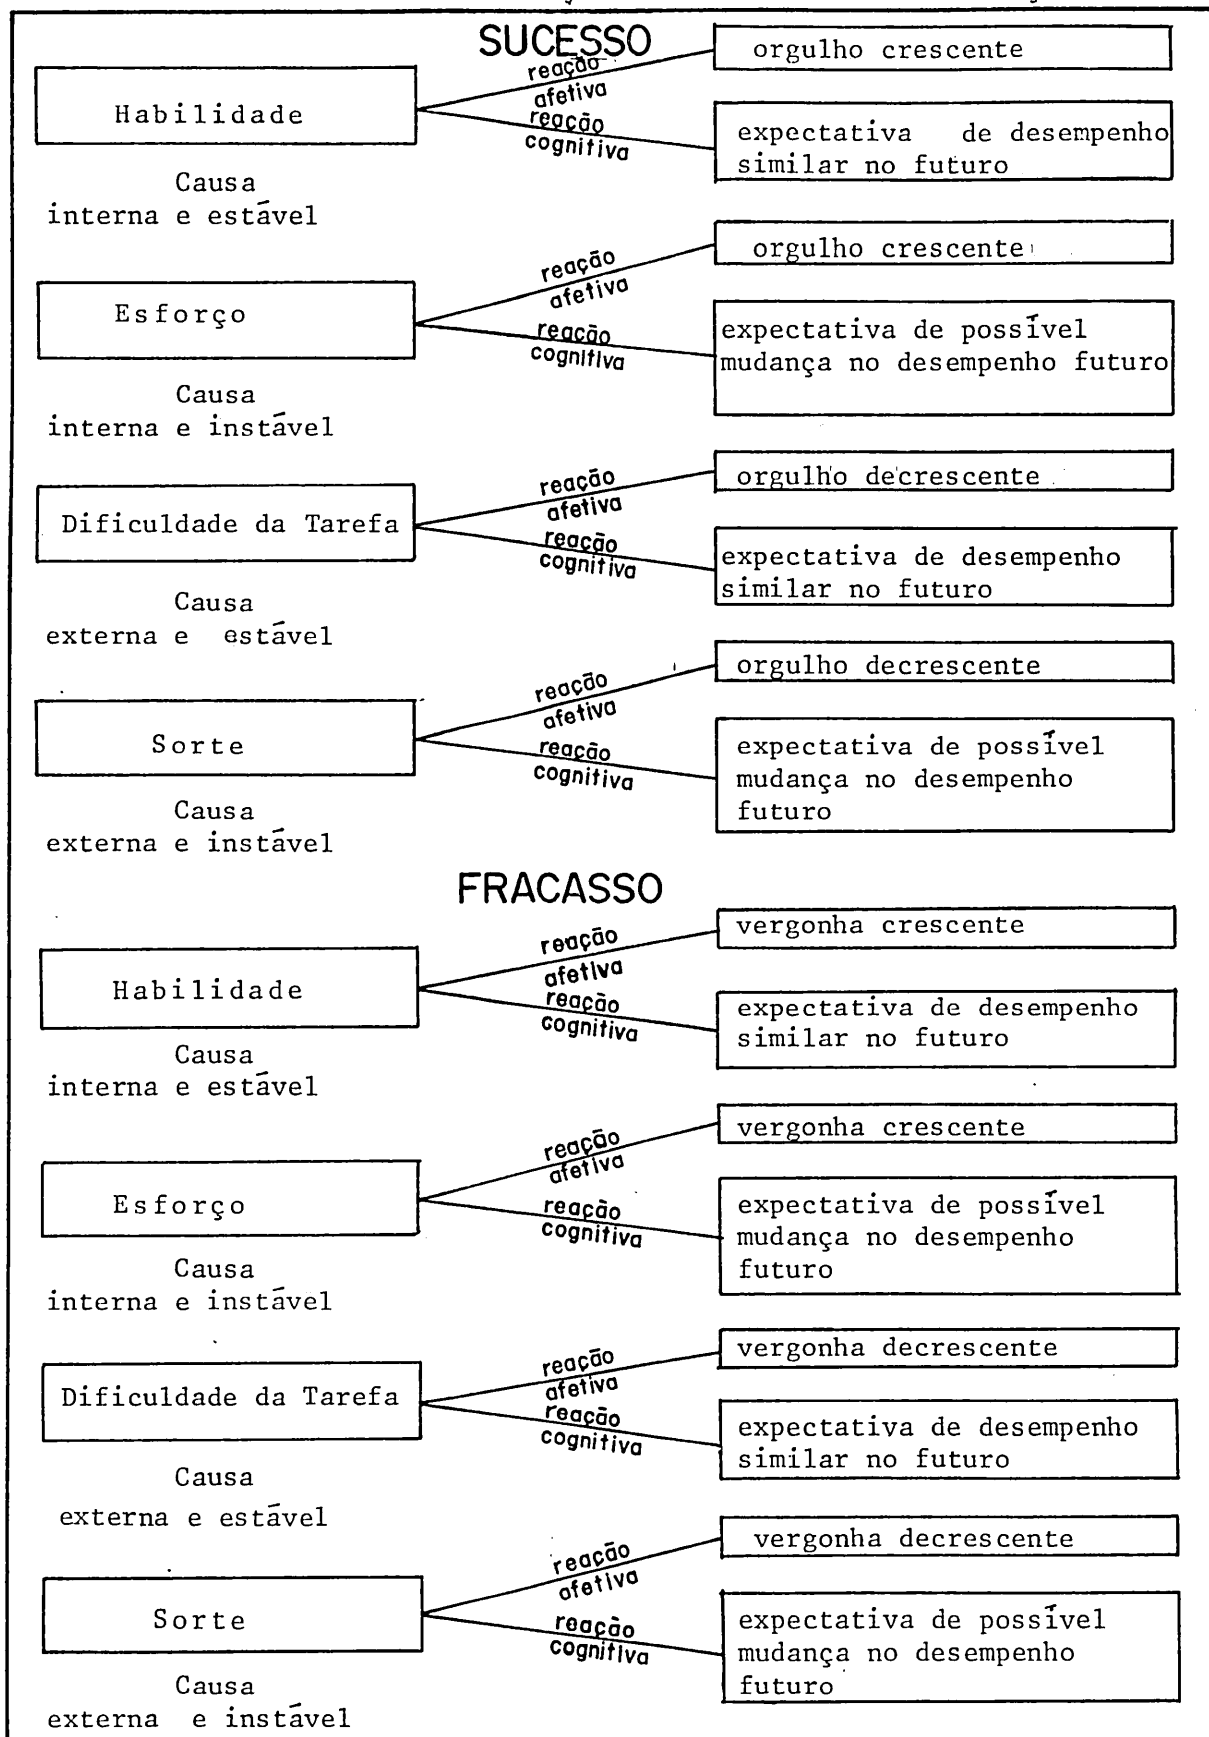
SUCESSO

Habilidade

reação afetiva

reação cognitiva

orgulho crescente

expectativa de desempenho similar no futuro

Causa interna e estável

Esforço

reação afetiva

reação cognitiva

orgulho crescente

expectativa de possível mudança no desempenho futuro

Causa interna e instável

Dificuldade da Tarefa

reação afetiva

reação cognitiva

orgulho decrescente

expectativa de desempenho similar no futuro

Causa externa e estável

Sorte

reação afetiva

reação cognitiva

orgulho decrescente

expectativa de possível mudança no desempenho futuro

Causa externa e instável

FRACASSO

Habilidade

reação afetiva

reação cognitiva

vergonha crescente

expectativa de desempenho similar no futuro

Causa interna e estável

Esforço

reação afetiva

reação cognitiva

vergonha crescente

expectativa de possível mudança no desempenho futuro

Causa interna e instável

Dificuldade da Tarefa

reação afetiva

reação cognitiva

vergonha decrescente

expectativa de desempenho similar no futuro

Causa externa e estável

Sorte

reação afetiva

reação cognitiva

vergonha decrescente

expectativa de possível mudança no desempenho futuro

Causa externa e instável